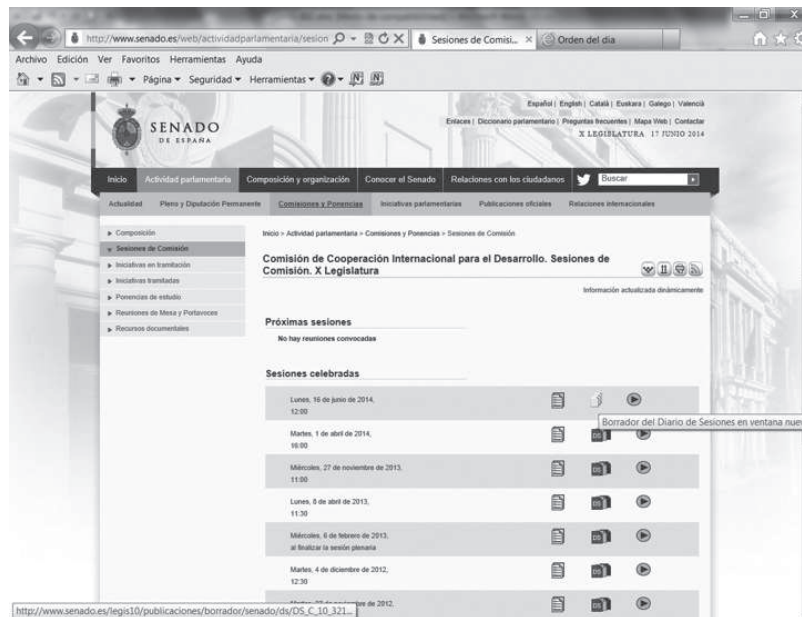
http://www.senado.es/web/actividadparlamentaria/sesion
Sesiones de Comisi... ×
Orden del dia
Archivo Edición Ver Favoritos Herramientas Ayuda
Página ▾ Seguridad ▾ Herramientas ▾

SENADO
DE ESPAÑA

Español | English | Català | Euskara | Galego | Valencià
Enlaces | Diccionario parlamentario | Preguntas frecuentes | Mapa Web | Contactar
X LEGISLATURA 17 JUNIO 2014

Inicio | Actividad parlamentaria | Composición y organización | Conocer el Senado | Relaciones con los ciudadanos | Buscar

Actualidad | Pleno y Diputación Permanente | Comisiones y Ponencias | Iniciativas parlamentarias | Publicaciones oficiales | Relaciones internacionales

▸ Composición
▾ Sesiones de Comisión
▸ Iniciativas en tramitación
▸ Iniciativas tramitadas
▸ Ponencias de estudio
▸ Reuniones de Mesa y Portavoces
▸ Recursos documentales

Inicio > Actividad parlamentaria > Comisiones y Ponencias > Sesiones de Comisión

Comisión de Cooperación Internacional para el Desarrollo. Sesiones de Comisión. X Legislatura

Información actualizada dinámicamente

Próximas sesiones
No hay reuniones convocadas

Sesiones celebradas

Lunes, 16 de junio de 2014, 12:00
Borrador del Diario de Sesiones en ventana nue
Martes, 1 de abril de 2014, 16:00
DS
Miércoles, 27 de noviembre de 2013, 11:00
DS
Lunes, 8 de abril de 2013, 11:30
DS
Miércoles, 6 de febrero de 2013, al finalizar la sesión plenaria
DS
Martes, 4 de diciembre de 2012, 12:30
DS
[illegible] de 2012
DS

http://www.senado.es/legis10/publicaciones/borrador/senado/ds/DS_C_10_321...